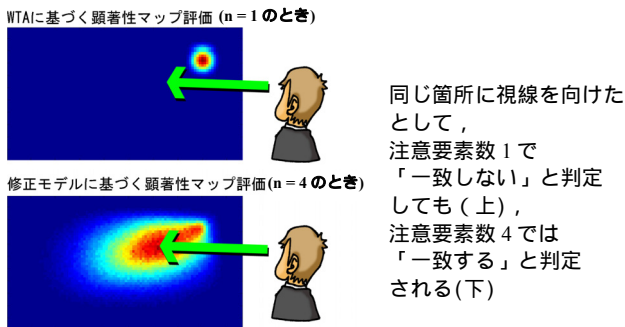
WTAに基づく顕著性マップ評価 (n = 1 のとき)

修正モデルに基づく顕著性マップ評価(n = 4 のとき)

同じ箇所に視線を向けたとして，注意要素数 1 で「一致しない」と判定しても (上)，注意要素数 4 では「一致する」と判定される(下)